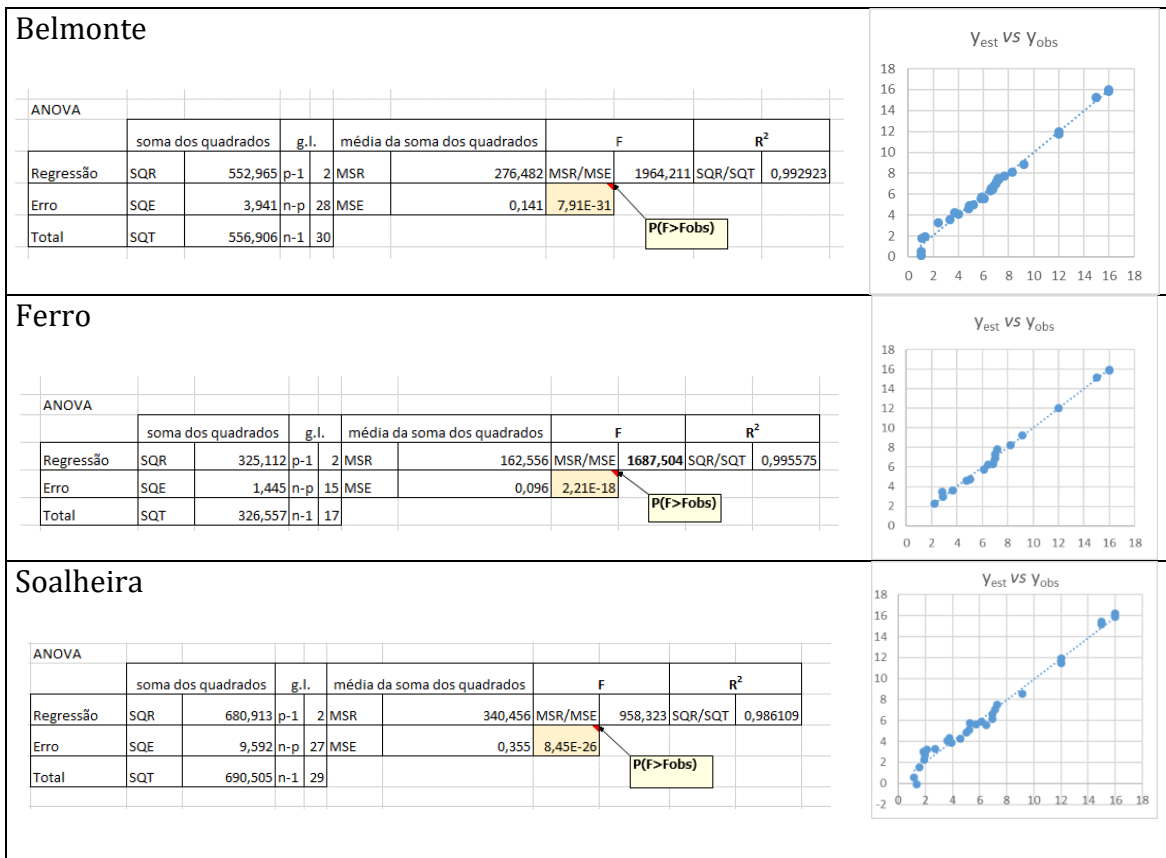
Belmonte

ANOVA

| | soma dos quadrados | | g.l. | | média da soma dos quadrados | | F | | $R^2$ | |
|---|---|---|---|---|---|---|---|---|---|---|
| Regressão | SQR | 552,965 | p-1 | 2 | MSR | 276,482 | MSR/MSE | 1964,211 | SQR/SQT | 0,992923 |
| Erro | SQE | 3,941 | n-p | 28 | MSE | 0,141 | 7,91E-31 | | | |
| Total | SQT | 556,906 | n-1 | 30 | | | | | | |

P(F>Fobs)

$y_{est}$ vs $y_{obs}$

18 16 14 12 10 8 6 4 2 0

0 2 4 6 8 10 12 14 16 18

Ferro

ANOVA

| | soma dos quadrados | | g.l. | | média da soma dos quadrados | | F | | $R^2$ | |
|---|---|---|---|---|---|---|---|---|---|---|
| Regressão | SQR | 325,112 | p-1 | 2 | MSR | 162,556 | MSR/MSE | 1687,504 | SQR/SQT | 0,995575 |
| Erro | SQE | 1,445 | n-p | 15 | MSE | 0,096 | 2,21E-18 | | | |
| Total | SQT | 326,557 | n-1 | 17 | | | | | | |

P(F>Fobs)

$y_{est}$ vs $y_{obs}$

18 16 14 12 10 8 6 4 2 0

0 2 4 6 8 10 12 14 16 18

Soalheira

ANOVA

| | soma dos quadrados | | g.l. | | média da soma dos quadrados | | F | | $R^2$ | |
|---|---|---|---|---|---|---|---|---|---|---|
| Regressão | SQR | 680,913 | p-1 | 2 | MSR | 340,456 | MSR/MSE | 958,323 | SQR/SQT | 0,986109 |
| Erro | SQE | 9,592 | n-p | 27 | MSE | 0,355 | 8,45E-26 | | | |
| Total | SQT | 690,505 | n-1 | 29 | | | | | | |

P(F>Fobs)

$y_{est}$ vs $y_{obs}$

18 16 14 12 10 8 6 4 2 0 -2

0 2 4 6 8 10 12 14 16 18